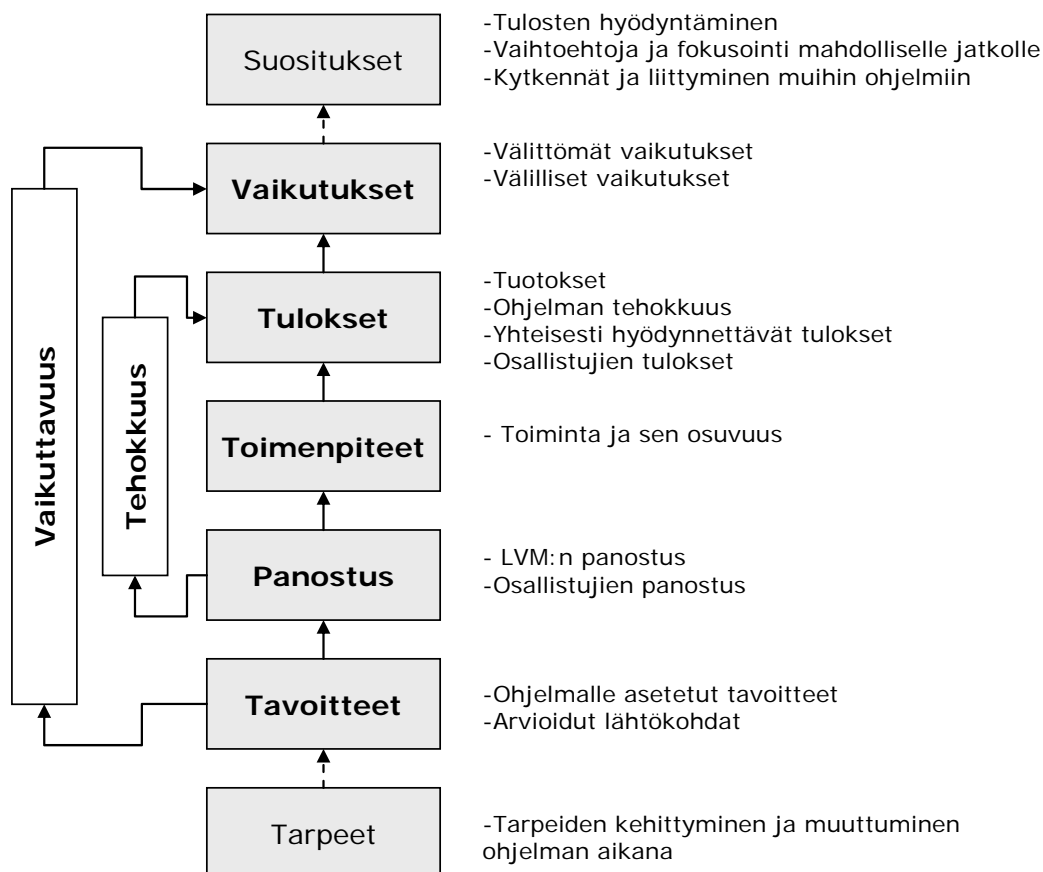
Suositukset

-Tulosten hyödyntäminen
-Vaihtoehtoja ja fokusointi mahdolliselle jatkolle
-Kytkennät ja liittyminen muihin ohjelmiin

Vaikutukset

-Välittömät vaikutukset
-Välilliset vaikutukset

Tulokset

-Tuotokset
-Ohjelman tehokkuus
-Yhteisesti hyödynnettävät tulokset
-Osallistujien tulokset

Toimenpiteet

- Toiminta ja sen osuvuus

Panostus

- LVM:n panostus
-Osallistujien panostus

Tavoitteet

-Ohjelmalle asetetut tavoitteet
-Arvioidut lähtökohdat

Tarpeet

-Tarpeiden kehittyminen ja muuttuminen ohjelman aikana

Vaikuttavuus

Tehokkuus